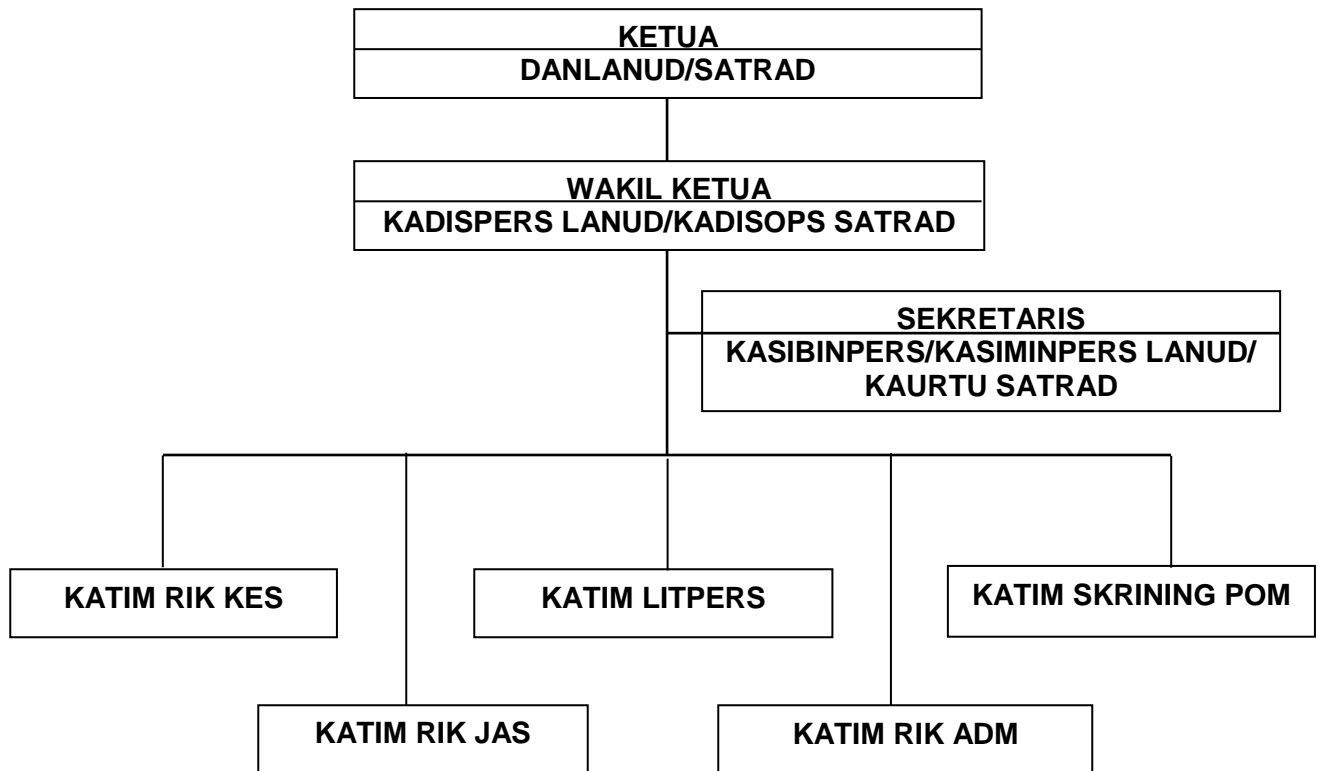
KETUA
DANLANUD/SATRAD

WAKIL KETUA
KADISPERS LANUD/KADISOPS SATRAD

SEKRETARIS
KASIBINPERS/KASIMINPERS LANUD/ KAURTU SATRAD

KATIM RIK KES

KATIM LITPERS

KATIM SKRINING POM

KATIM RIK JAS

KATIM RIK ADM